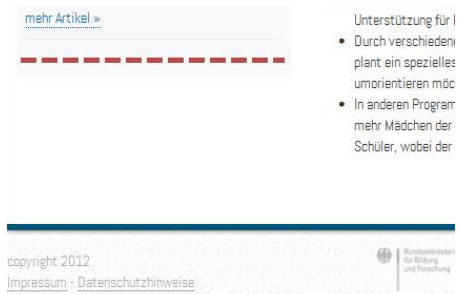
mehr Artikel »

Unterstützung für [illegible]
• Durch verschieden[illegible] plant ein spezielles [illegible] umorientieren möc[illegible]
• In anderen Program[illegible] mehr Mädchen der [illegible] Schüler, wobei der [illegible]

copyright 2012
Impressum - Datenschutzhinweise

Bundesministeri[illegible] für Bildung und Forschung